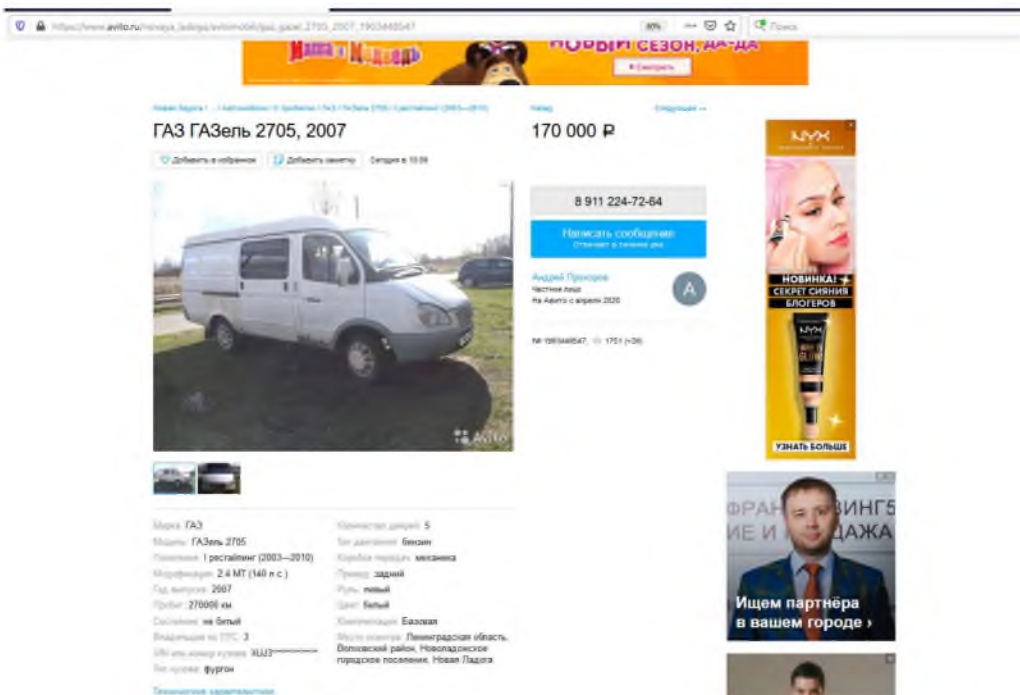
https://www.avito.ru/novaya_ladoga/avtomobili/gaz_gazel_2705_2007_1903446547

80%

Поиск

Маша и Медведь

НОВЫЙ СЕЗОН, ДА-ДА

Смотреть

Новая Ладога › ... › Автомобили › С пробегом › ГАЗ › ГАЗель 2705 › I рестайлинг (2003—2010)

Назад

Следующее →

ГАЗ ГАЗель 2705, 2007

170 000 ₽

Добавить в избранное

Добавить заметку

Сегодня в 10:09

8 911 224-72-64

Написать сообщение

Отвечает в течение дня

Андрей Прохоров

Частное лицо

На Авито с апреля 2020

A

№ 1903446547, 1751 (+36)

Avito

NYX

НОВИНКА!

СЕКРЕТ СИЯНИЯ БЛОГЕРОВ

УЗНАТЬ БОЛЬШЕ

ФРАН ЗИНГ

ИЕ И ДАЖА

Ищем партнёра в вашем городе ›

Марка: ГАЗ

Модель: ГАЗель 2705

Поколение: I рестайлинг (2003—2010)

Модификация: 2.4 MT (140 л.с.)

Год выпуска: 2007

Пробег: 270000 км

Состояние: не битый

Владельцев по ПТС: 3

VIN или номер кузова: XU3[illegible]

Тип кузова: фургон

Количество дверей: 5

Тип двигателя: бензин

Коробка передач: механика

Привод: задний

Руль: левый

Цвет: белый

Комплектация: Базовая

Место осмотра: Ленинградская область, Волховский район, Новоладожское городское поселение, Новая Ладога

Технические характеристики